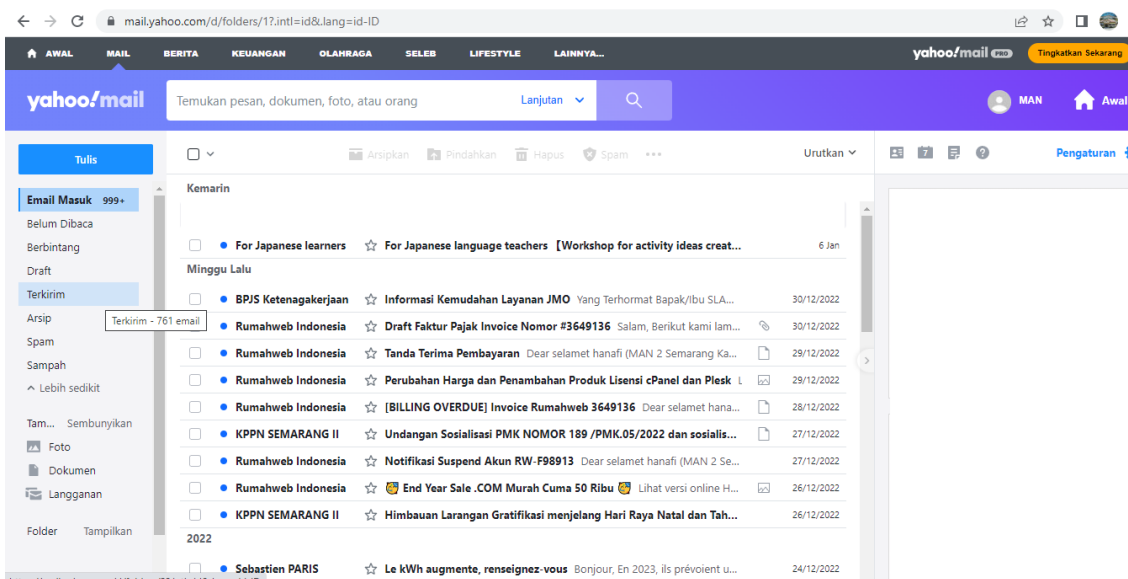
mail.yahoo.com/d/folders/1?.intl=id&.lang=id-ID

AWAL MAIL BERITA KEUANGAN OLAHRAGA SELEB LIFESTYLE LAINNYA...

yahoo!mail PRO Tingkatkan Sekarang

yahoo!mail

Temukan pesan, dokumen, foto, atau orang Lanjutan

MAN Awal

Tulis

Arsipkan Pindahkan Hapus Spam ··· Urutkan

Pengaturan

Email Masuk 999+
Belum Dibaca
Berbintang
Draft
Terkirim
Arsip
Spam
Sampah
Lebih sedikit

Tam... Sembunyikan
Foto
Dokumen
Langganan

Folder Tampilkan

Terkirim - 761 email

Kemarin

| | | | |
|---|---|---|---|
| For Japanese learners | For Japanese language teachers 【Workshop for activity ideas creat... | | 6 Jan |

Minggu Lalu

| | | | |
|---|---|---|---|
| BPJS Ketenagakerjaan | Informasi Kemudahan Layanan JMO Yang Terhormat Bapak/Ibu SLA... | | 30/12/2022 |
| Rumahweb Indonesia | Draft Faktur Pajak Invoice Nomor #3649136 Salam, Berikut kami lam... | | 30/12/2022 |
| Rumahweb Indonesia | Tanda Terima Pembayaran Dear selamet hanafi (MAN 2 Semarang Ka... | | 29/12/2022 |
| Rumahweb Indonesia | Perubahan Harga dan Penambahan Produk Lisensi cPanel dan Plesk L | | 29/12/2022 |
| Rumahweb Indonesia | [BILLING OVERDUE] Invoice Rumahweb 3649136 Dear selamet hana... | | 28/12/2022 |
| KPPN SEMARANG II | Undangan Sosialisasi PMK NOMOR 189 /PMK.05/2022 dan sosialis... | | 27/12/2022 |
| Rumahweb Indonesia | Notifikasi Suspend Akun RW-F98913 Dear selamet hanafi (MAN 2 Se... | | 27/12/2022 |
| Rumahweb Indonesia | End Year Sale .COM Murah Cuma 50 Ribu Lihat versi online H... | | 26/12/2022 |
| KPPN SEMARANG II | Himbauan Larangan Gratifikasi menjelang Hari Raya Natal dan Tah... | | 26/12/2022 |

2022

| | | | |
|---|---|---|---|
| Sebastien PARIS | Le kWh augmente, renseignez-vous Bonjour, En 2023, ils prévoient u... | | 24/12/2022 |